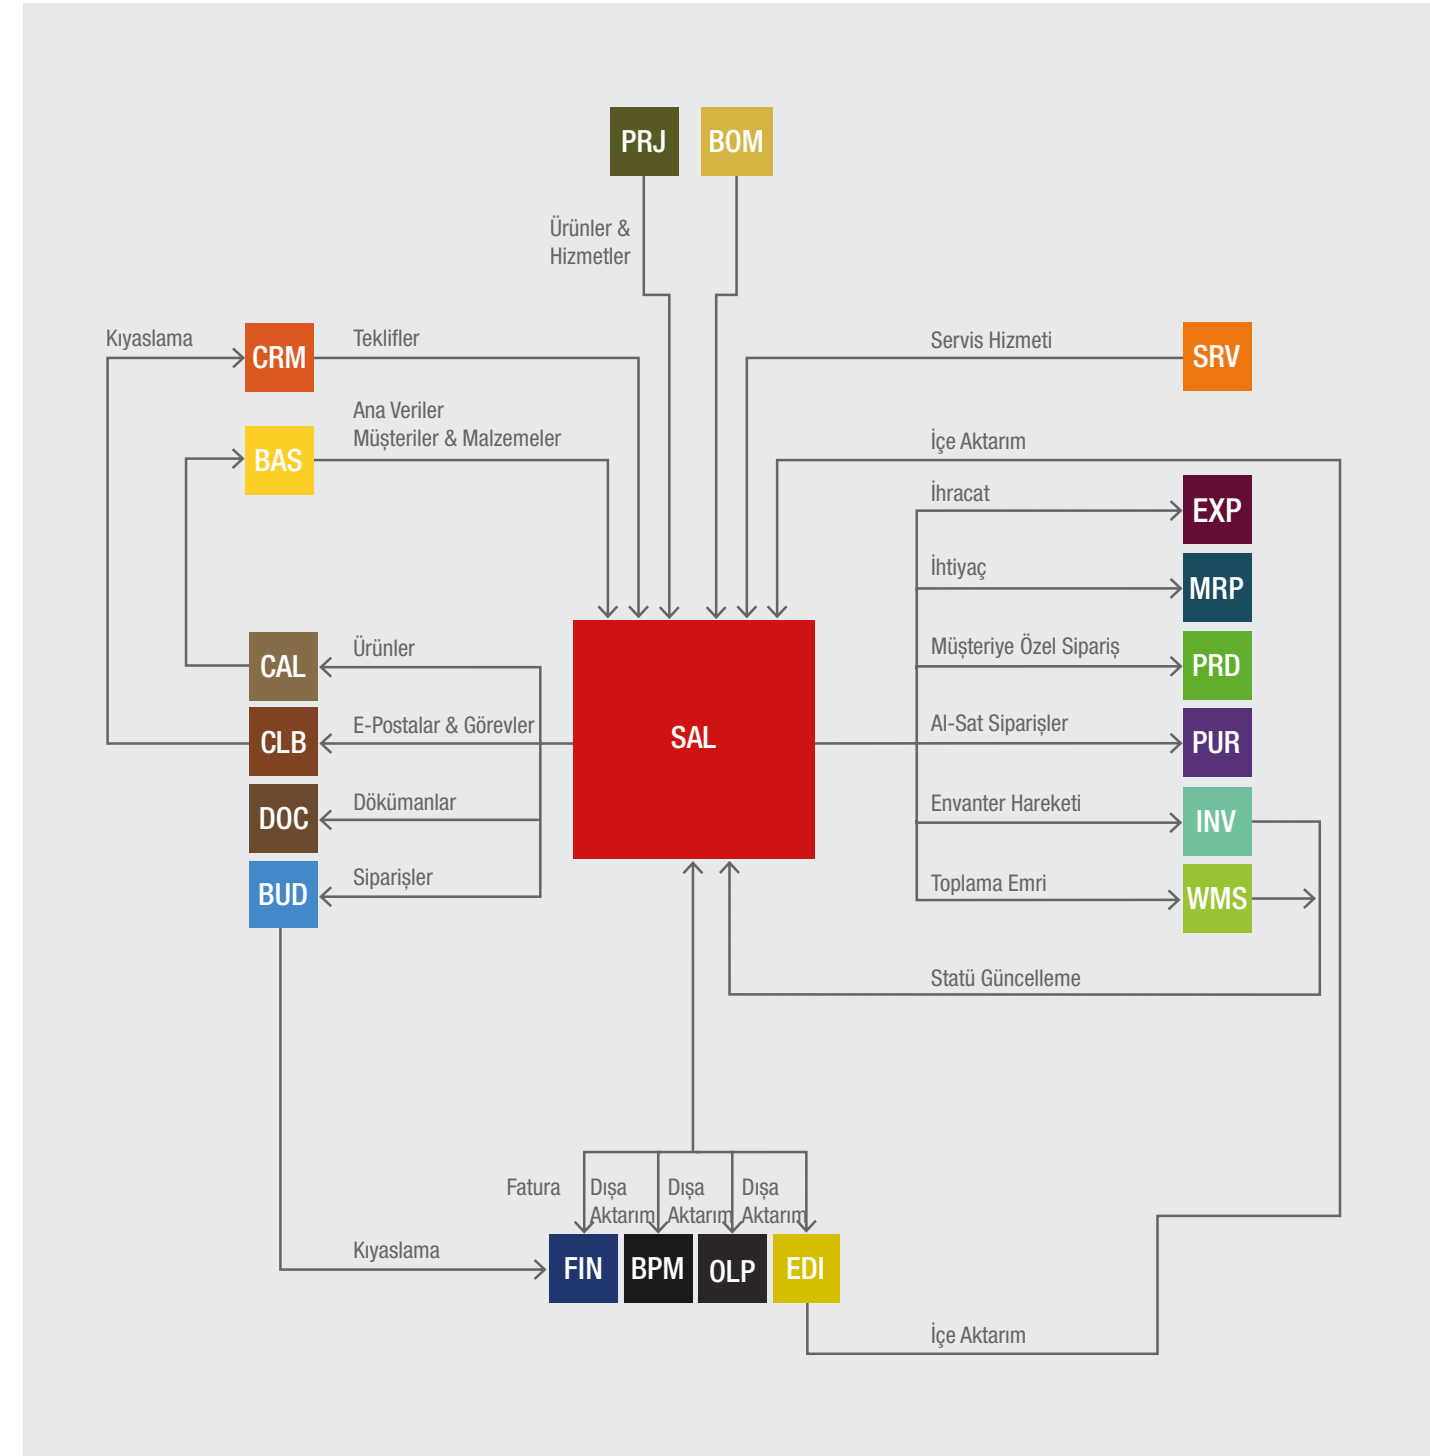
PRJ
BOM

Ürünler & Hizmetler

Kıyaslama
CRM
Teklifler

Servis Hizmeti
SRV

Ana Veriler
Müşteriler & Malzemeler
BAS

İçe Aktarım

İhracat
EXP

İhtiyaç
MRP

Müşteriye Özel Sipariş
PRD

Al-Sat Siparişler
PUR

Envanter Hareketi
INV

Toplama Emri
WMS

CAL
Ürünler

CLB
E-Postalar & Görevler

DOC
Dökümanlar

BUD
Siparişler

SAL

Statü Güncelleme

Fatura
Dışa Aktarım
Dışa Aktarım
Dışa Aktarım

Kıyaslama
FIN
BPM
OLP
EDI

İçe Aktarım